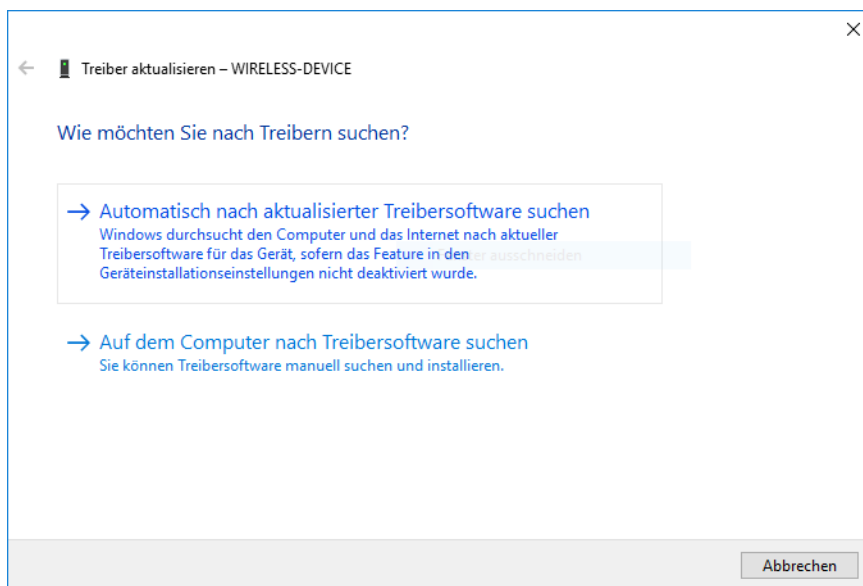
Treiber aktualisieren – WIRELESS-DEVICE

Wie möchten Sie nach Treibern suchen?

→ Automatisch nach aktualisierter Treibersoftware suchen
Windows durchsucht den Computer und das Internet nach aktueller Treibersoftware für das Gerät, sofern das Feature in den Geräteinstallationseinstellungen nicht deaktiviert wurde.

→ Auf dem Computer nach Treibersoftware suchen
Sie können Treibersoftware manuell suchen und installieren.

Abbrechen